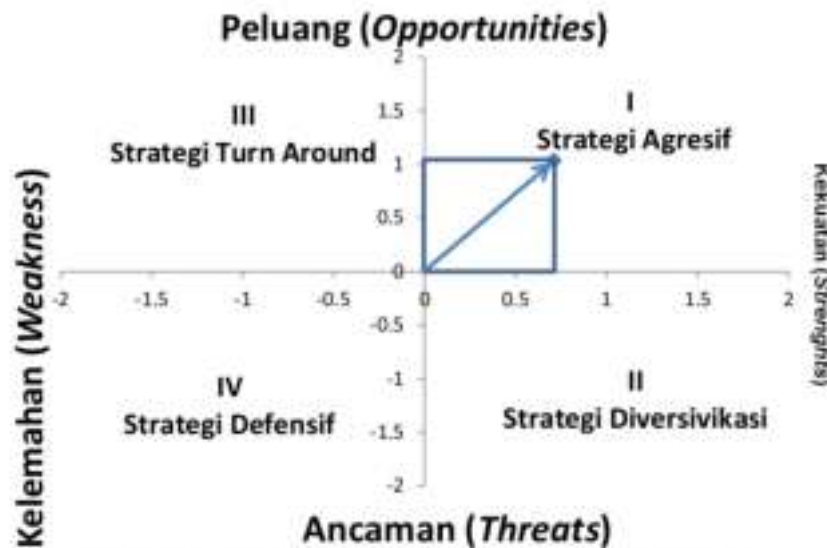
Peluang (*Opportunities*)

2

1.5

1

0.5

0

-0.5

-1

-1.5

-2

-2

-1.5

-1

-0.5

0

0.5

1

1.5

2

III
Strategi Turn Around

I
Strategi Agresif

IV
Strategi Defensif

II
Strategi Diversivikasi

Kelemahan (*Weakness*)

Kekuatan (Strenghts)

Ancaman (*Threats*)